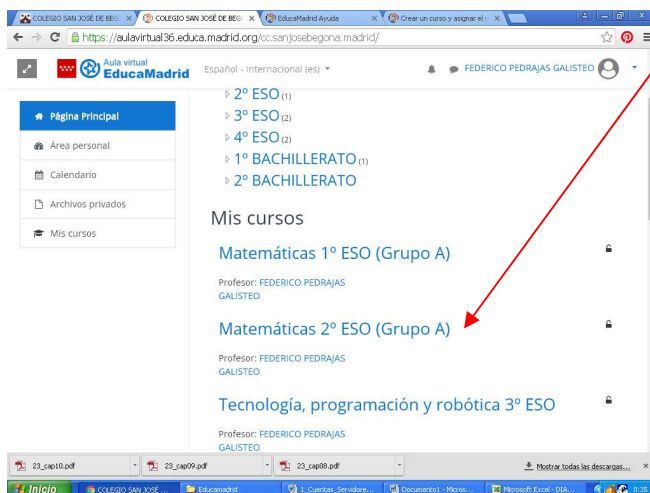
COLEGIO SAN JOSÉ DE BEG × COLEGIO SAN JOSÉ DE BEG × EducaMadrid Ayuda × Crear un curso y asignar el × 

https://aulavirtual36.educa.madrid.org/cc.sanjosebegona.madrid/

Aula virtual EducaMadrid

Español - Internacional (es)

FEDERICO PEDRAJAS GALISTEO

Página Principal

Área personal

Calendario

Archivos privados

Mis cursos

2º ESO (1)

3º ESO (2)

4º ESO (2)

1º BACHILLERATO (1)

2º BACHILLERATO

Mis cursos

Matemáticas 1º ESO (Grupo A)

Profesor: FEDERICO PEDRAJAS GALISTEO

Matemáticas 2º ESO (Grupo A)

Profesor: FEDERICO PEDRAJAS GALISTEO

Tecnología, programación y robótica 3º ESO

Profesor: FEDERICO PEDRAJAS GALISTEO

23_cap10.pdf

23_cap09.pdf

23_cap08.pdf

Mostrar todas las descargas...

Inicio

COLEGIO SAN JOSÉ ...

Educamadrid

1_Cuentas_Servidore...

Documento1 - Micros...

Microsoft Excel - DIA...

0:35